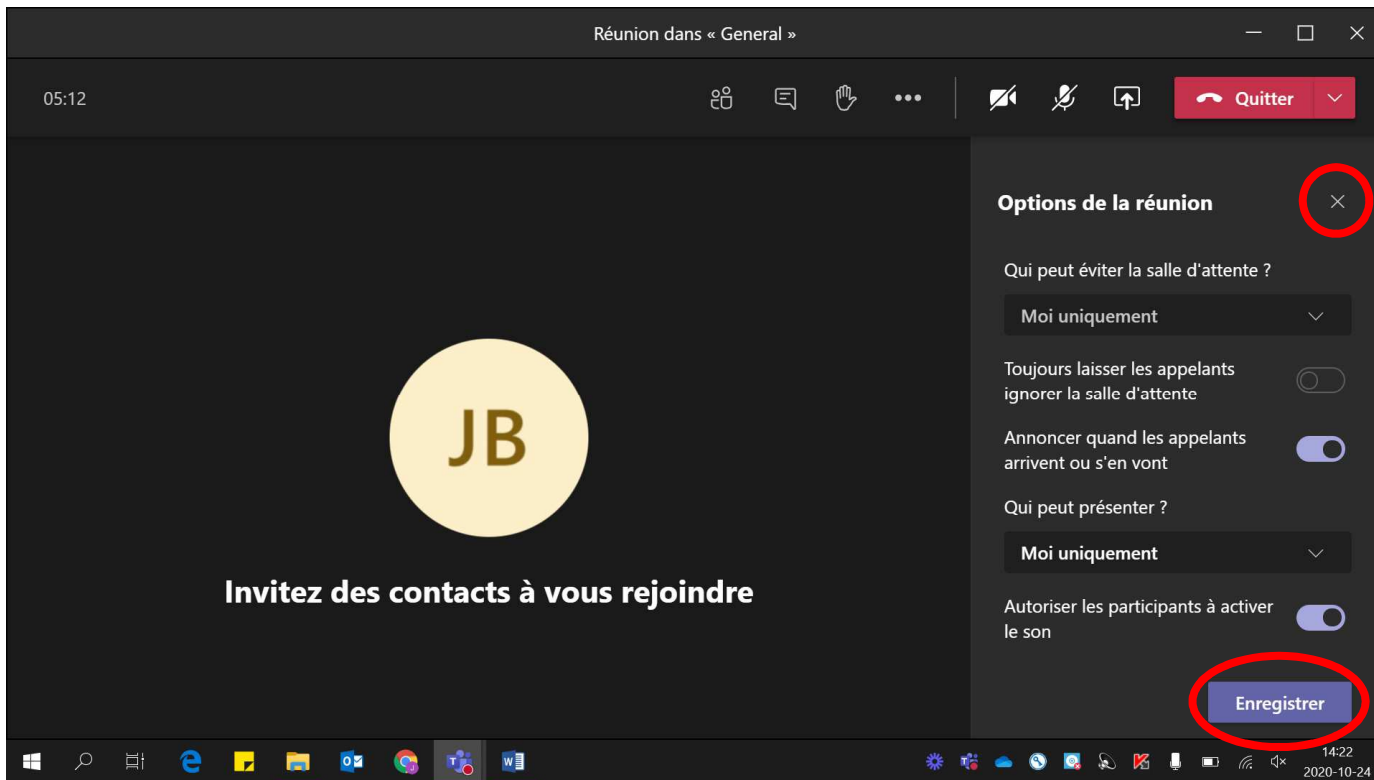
Réunion dans « General »

05:12

Quitter

Options de la réunion

Qui peut éviter la salle d'attente ?

Moi uniquement

Toujours laisser les appelants ignorer la salle d'attente

Annoncer quand les appelants arrivent ou s'en vont

Qui peut présenter ?

Moi uniquement

Autoriser les participants à activer le son

Enregistrer

JB

Invitez des contacts à vous rejoindre

14:22
2020-10-24